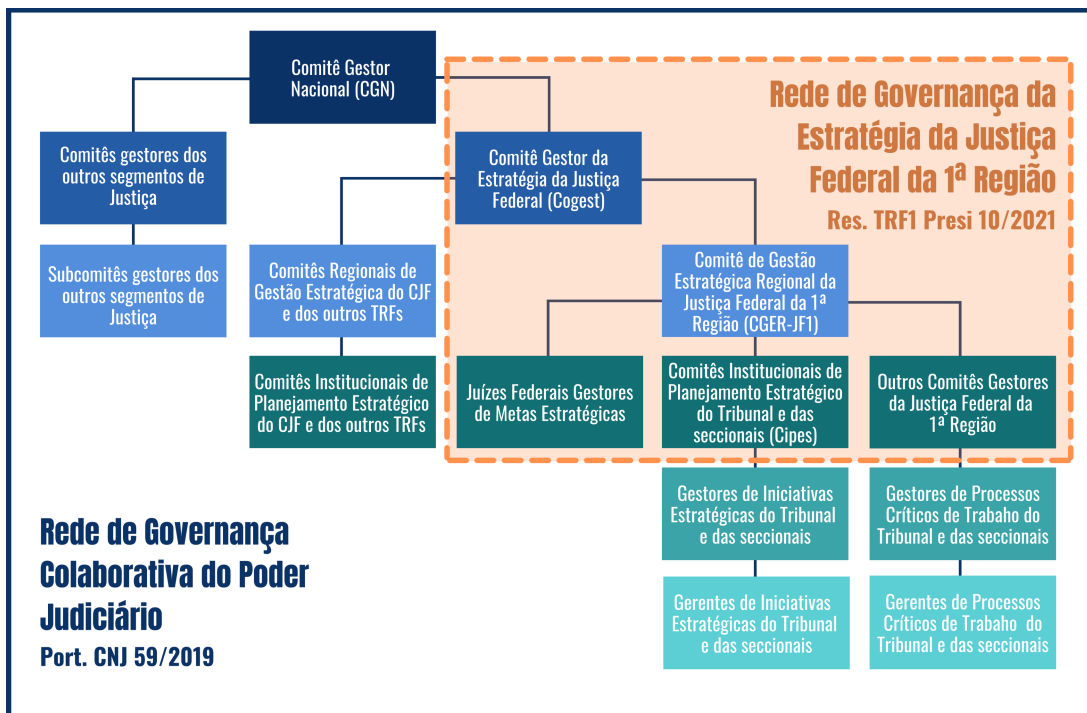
Comitê Gestor Nacional (CGN)

Rede de Governança da Estratégia da Justiça Federal da 1ª Região

Res. TRF1 Presi 10/2021

Comitês gestores dos outros segmentos de Justiça

Comitê Gestor da Estratégia da Justiça Federal (Cogest)

Subcomitês gestores dos outros segmentos de Justiça

Comitês Regionais de Gestão Estratégica do CJF e dos outros TRFs

Comitê de Gestão Estratégica Regional da Justiça Federal da 1ª Região (CGER-JF1)

Comitês Institucionais de Planejamento Estratégico do CJF e dos outros TRFs

Juízes Federais Gestores de Metas Estratégicas

Comitês Institucionais de Planejamento Estratégico do Tribunal e das seccionais (Cipes)

Outros Comitês Gestores da Justiça Federal da 1ª Região

Gestores de Iniciativas Estratégicas do Tribunal e das seccionais

Gestores de Processos Críticos de Trabaho do Tribunal e das seccionais

Rede de Governança Colaborativa do Poder Judiciário

Port. CNJ 59/2019

Gerentes de Iniciativas Estratégicas do Tribunal e das seccionais

Gerentes de Processos Críticos de Trabaho do Tribunal e das seccionais